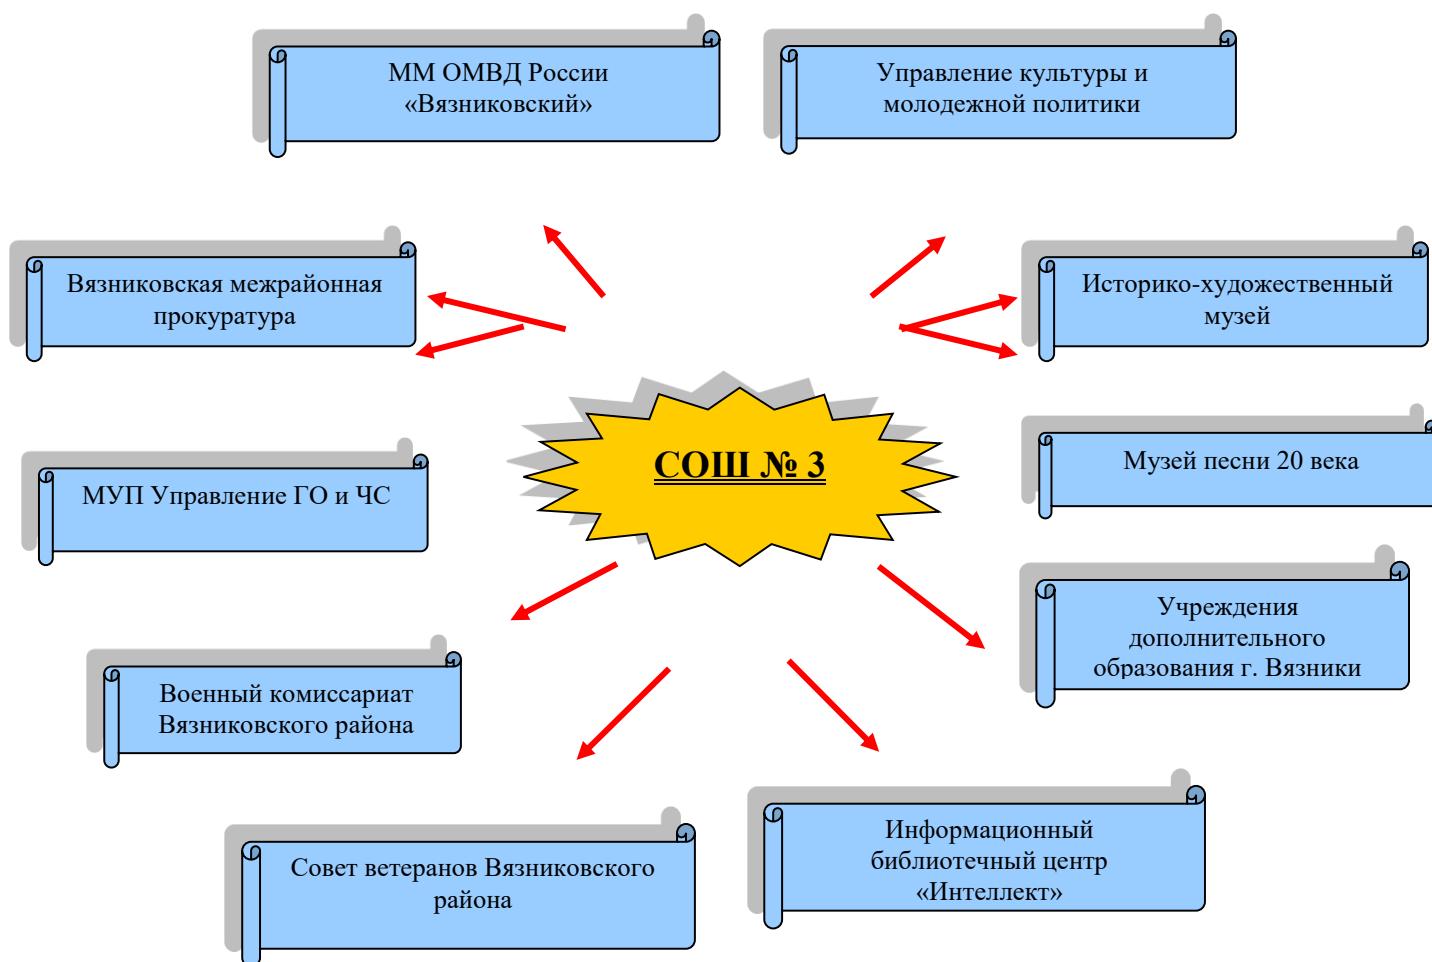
ММ ОМВД России «Вязниковский»

Управление культуры и молодежной политики

Вязниковская межрайонная прокуратура

Историко-художественный музей

СОШ № 3

Музей песни 20 века

МУП Управление ГО и ЧС

Учреждения дополнительного образования г. Вязники

Военный комиссариат Вязниковского района

Информационный библиотечный центр «Интеллект»

Совет ветеранов Вязниковского района